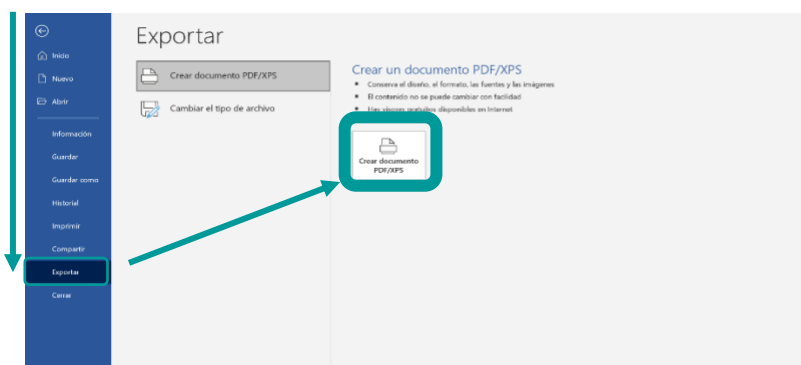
Inicio
Nuevo
Abrir
Información
Guardar
Guardar como
Historial
Imprimir
Compartir
Exportar
Cerrar

Exportar

Crear documento PDF/XPS
Cambiar el tipo de archivo

Crear un documento PDF/XPS
• Conserva el diseño, el formato, las fuentes y las imágenes
• El contenido no se puede cambiar con facilidad
• Hay visores gratuitos disponibles en Internet

Crear documento PDF/XPS